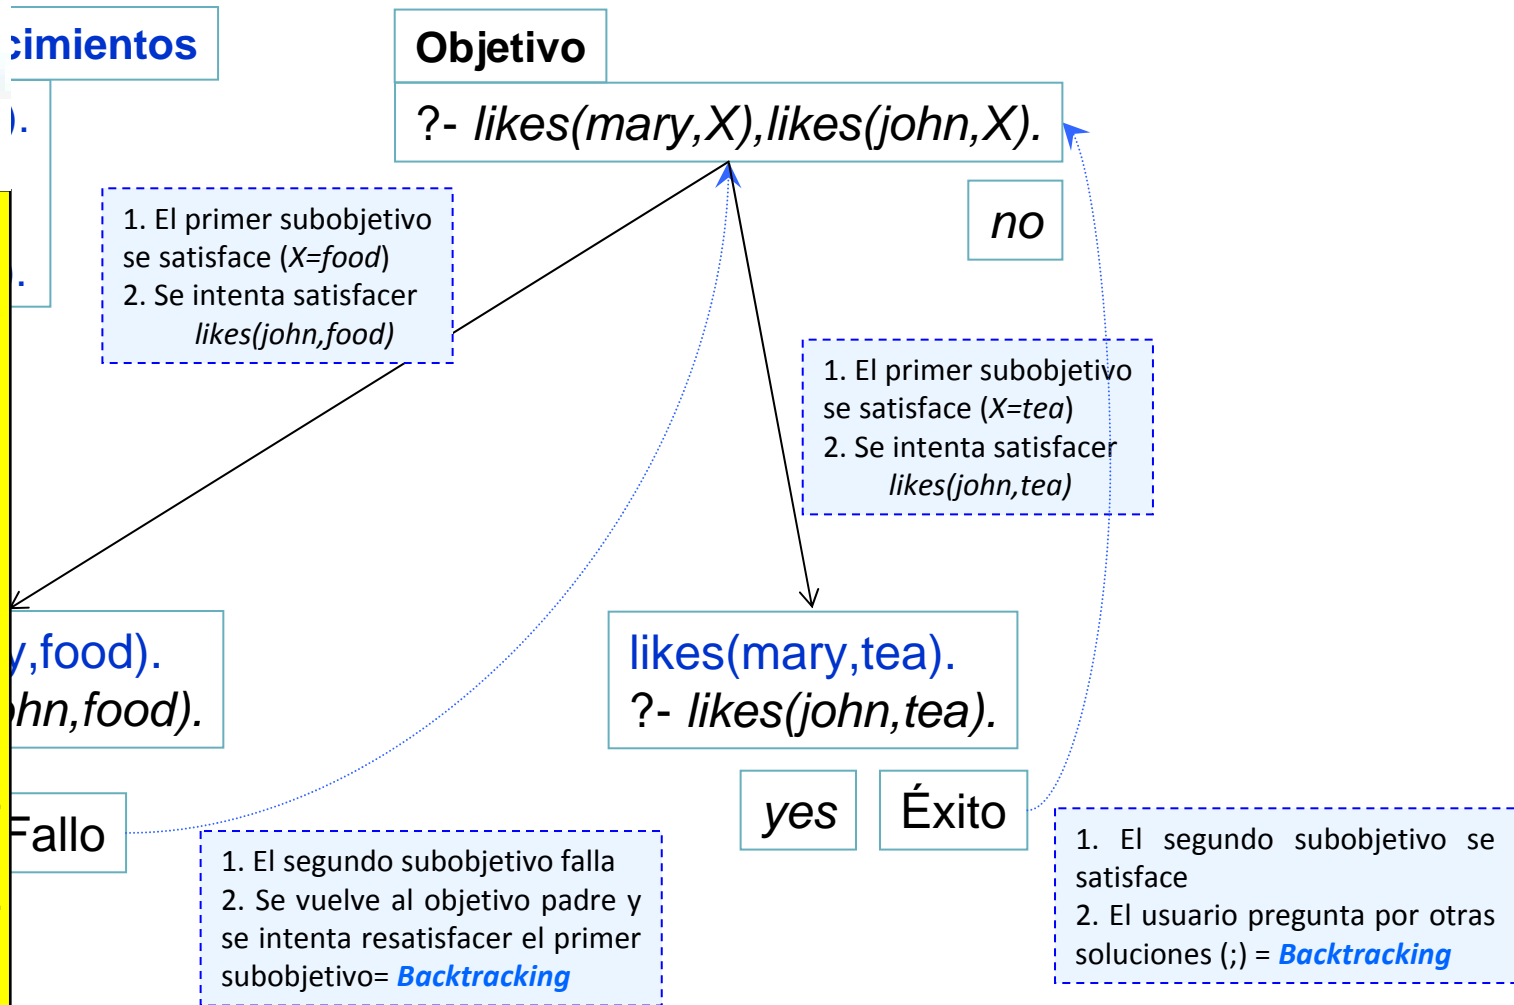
cimientos

).

.

Objetivo

?- likes(mary,X),likes(john,X).

no

1. El primer subobjetivo se satisface (X=food)
2. Se intenta satisfacer likes(john,food)

1. El primer subobjetivo se satisface (X=tea)
2. Se intenta satisfacer likes(john,tea)

y,food).
hn,food).

likes(mary,tea).
?- likes(john,tea).

Fallo

yes

Éxito

1. El segundo subobjetivo falla
2. Se vuelve al objetivo padre y se intenta resatisfacer el primer subobjetivo= Backtracking

1. El segundo subobjetivo se satisface
2. El usuario pregunta por otras soluciones (;) = Backtracking